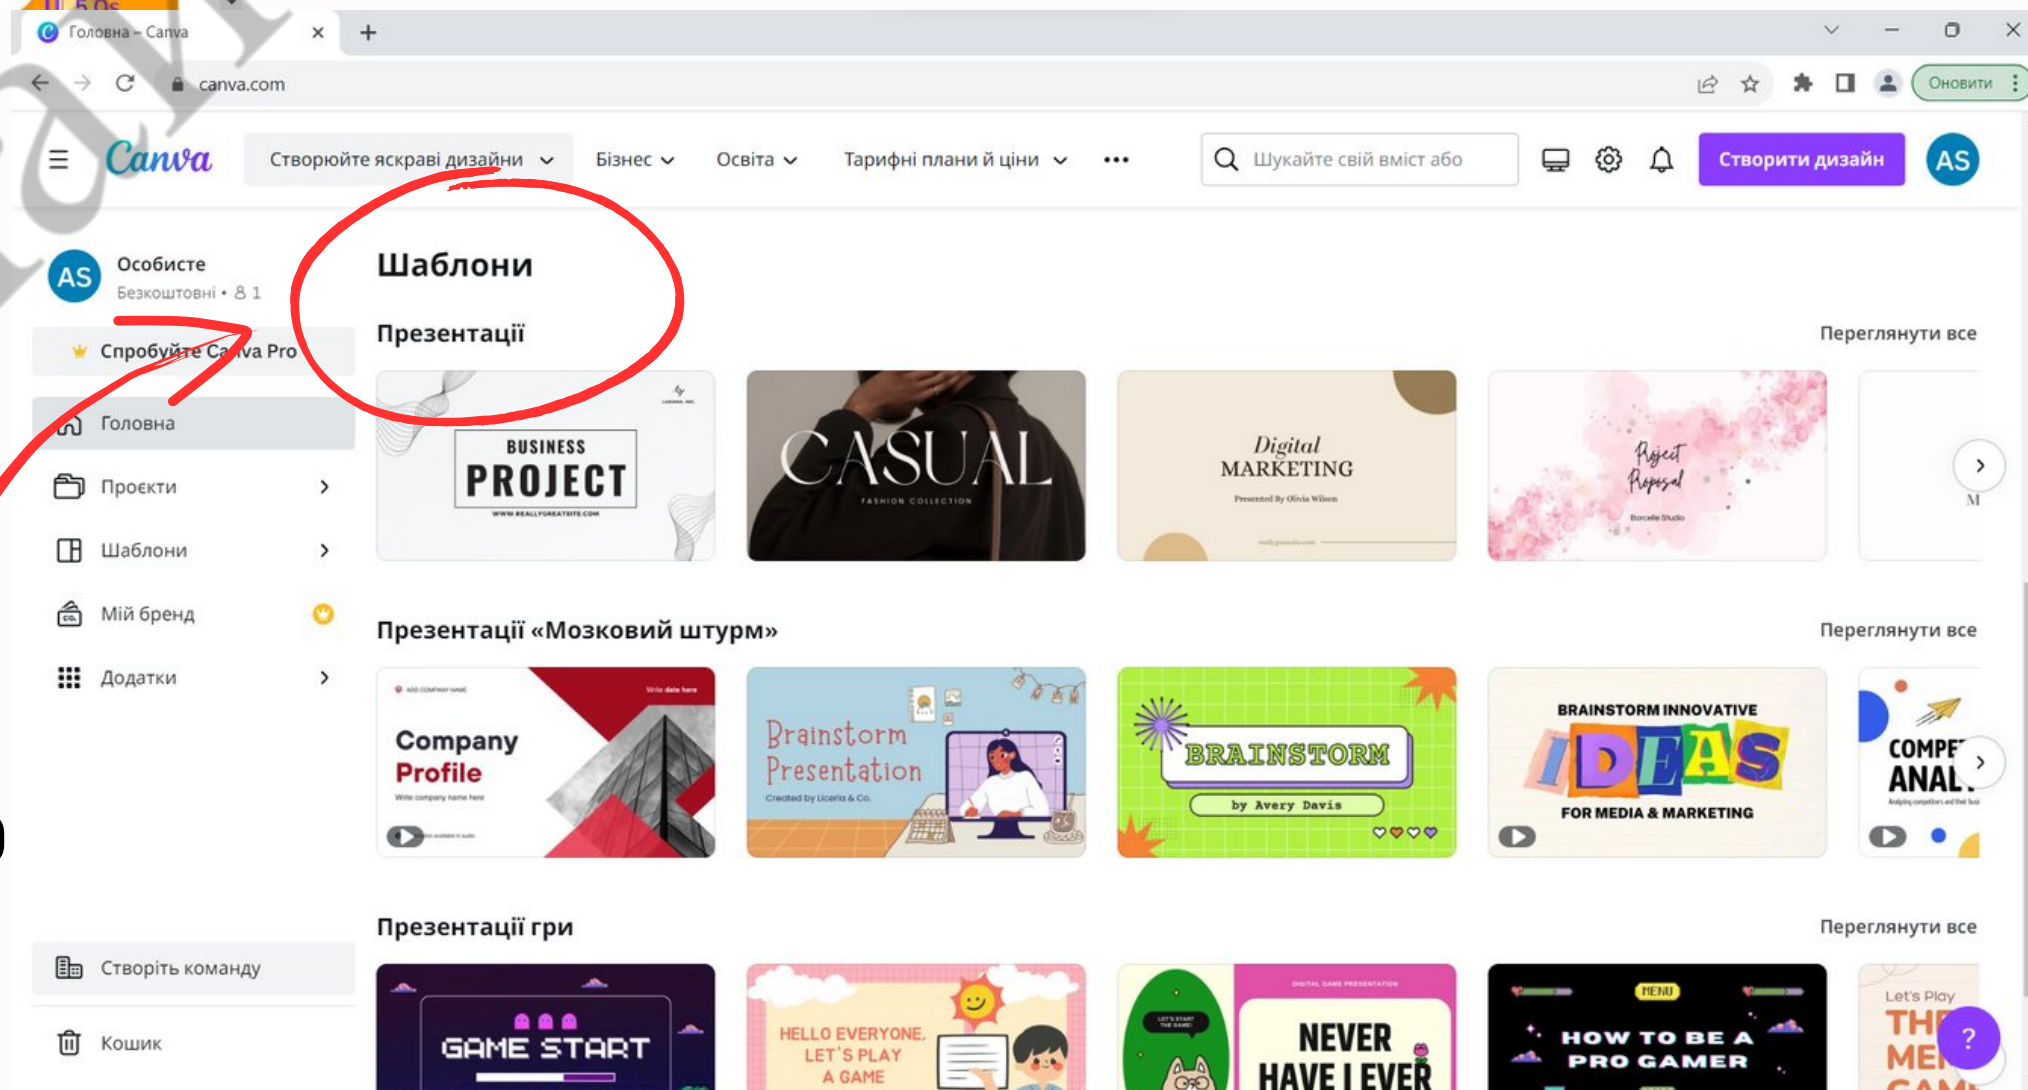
Головна – Canva

canva.com

Оновити

Canva

Створюйте яскраві дизайни

Бізнес

Освіта

Тарифні плани й ціни

Шукайте свій вміст або

Створити дизайн

AS

AS

Особисте

Безкоштовні • 8 1

Спробуйте Canva Pro

Головна

Проєкти

Шаблони

Мій бренд

Додатки

Створіть команду

Кошик

Шаблони

Презентації

Переглянути все

BUSINESS PROJECT

CASUAL

FASHION COLLECTION

Digital MARKETING

Project Proposal

Презентації «Мозковий штурм»

Переглянути все

Company Profile

Brainstorm Presentation

BRAINSTORM

by Avery Davis

BRAINSTORM INNOVATIVE

IDEAS

FOR MEDIA & MARKETING

COMPE ANAL

Презентації гри

Переглянути все

GAME START

HELLO EVERYONE, LET'S PLAY A GAME

NEVER HAVE I EVER

MENU

HOW TO BE A PRO GAMER

Let's Play

THE ME

?